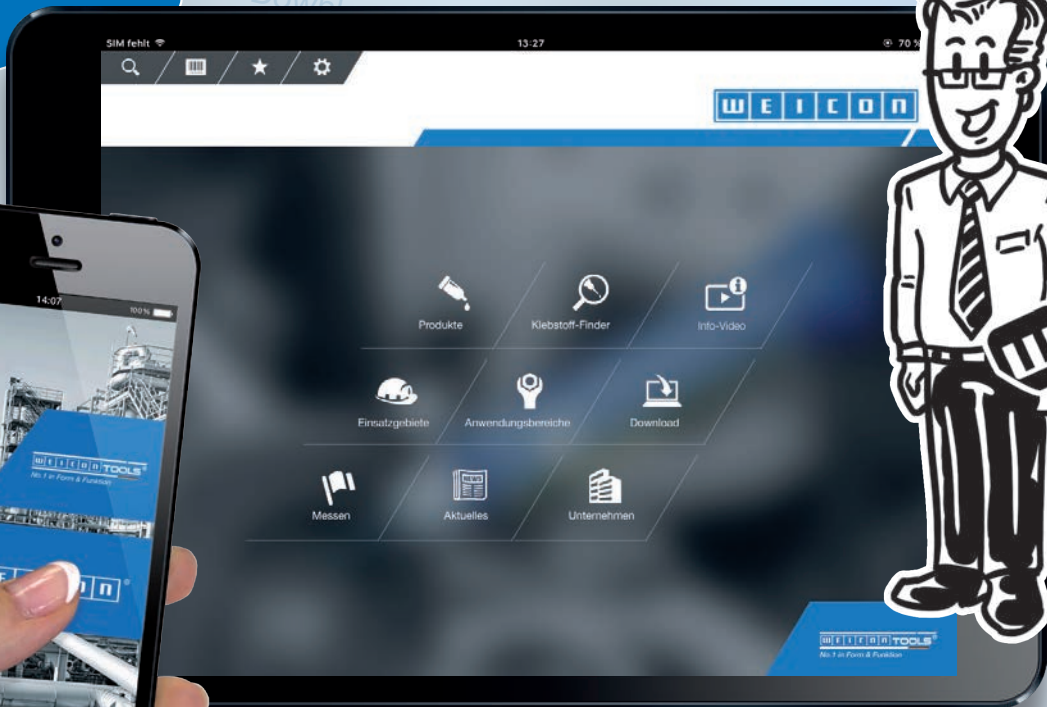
SIM fehlt
13:27
70 %
WEICON
Produkte
Klebstoff-Finder
Info-Video
Einsatzgebiete
Anwendungsbereiche
Download
Messen
Aktuelles
Unternehmen
WEICON TOOLS
No.1 in Form & Funktion
14:07
100 %
WEICON TOOLS
No.1 in Form & Funktion
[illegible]ICON